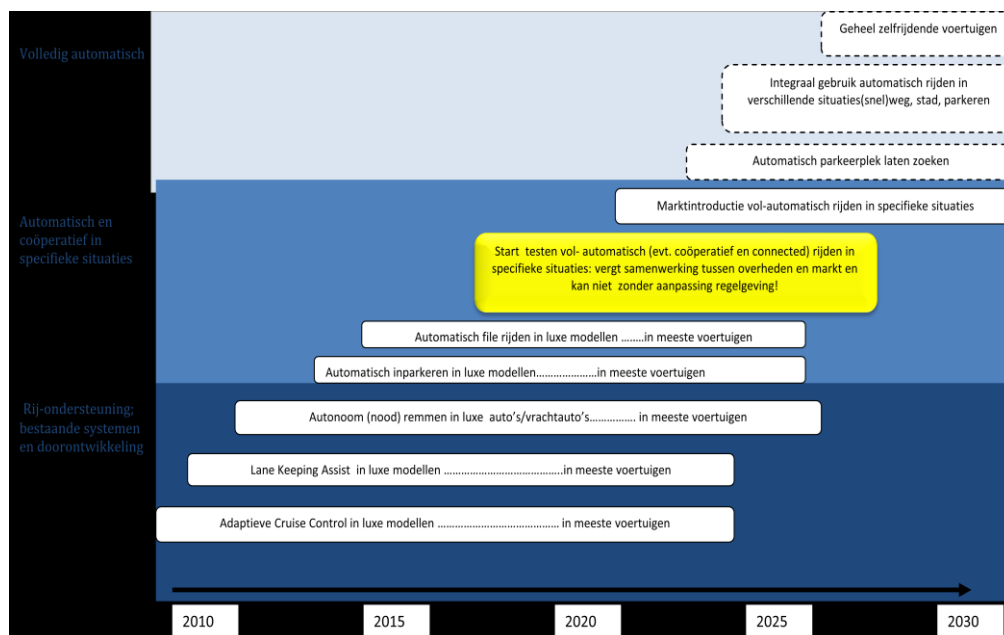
Volledig automatisch

Geheel zelfrijdende voertuigen

Integraal gebruik automatisch rijden in verschillende situaties(snel)weg, stad, parkeren

Automatisch parkeerplek laten zoeken

Automatisch en coöperatief in specifieke situaties

Marktintroductie vol-automatisch rijden in specifieke situaties

Start testen vol- automatisch (evt. coöperatief en connected) rijden in specifieke situaties: vergt samenwerking tussen overheden en markt en kan niet zonder aanpassing regelgeving!

Automatisch file rijden in luxe modellen ........in meeste voertuigen

Automatisch inparkeren in luxe modellen.....................in meeste voertuigen

Rij-ondersteuning; bestaande systemen en doorontwikkeling

Autonoom (nood) remmen in luxe auto's/vrachtauto's................ in meeste voertuigen

Lane Keeping Assist in luxe modellen .........................................in meeste voertuigen

Adaptieve Cruise Control in luxe modellen .......................................... in meeste voertuigen

2010 2015 2020 2025 2030